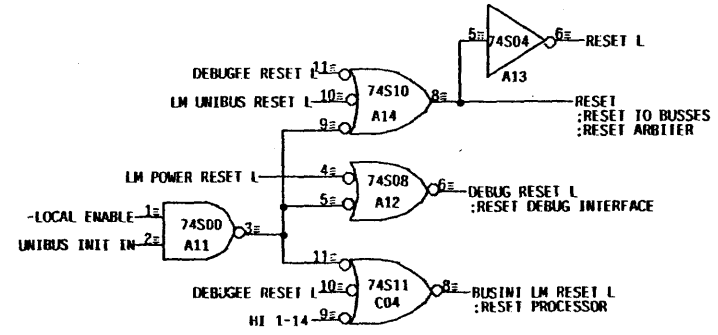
5≡ 74S04 6≡ RESET L
A13

DEBUGEE RESET L 11≡
LM UNIBUS RESET L 10≡ 74S10 8≡
9≡ A14

RESET
;RESET TO BUSSES
;RESET ARBIIER

LM POWER RESET L 4≡ 74S08 6≡ DEBUG RESET L
5≡ A12
;RESET DEBUG INTERFACE

-LOCAL ENABLE 1≡ 74S00 3≡
UNIBUS INIT IN 2≡ A11

11≡
DEBUGEE RESET L 10≡ 74S11 8≡ BUSINIT LM RESET L
HI 1-14 9≡ C04
;RESET PROCESSOR